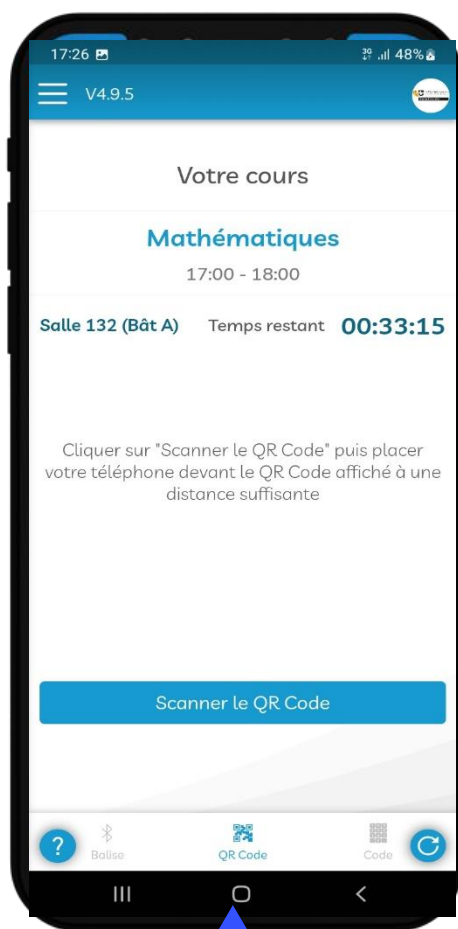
17:26 48%

V4.9.5

Votre cours

Mathématiques

17:00 - 18:00

Salle 132 (Bât A)

Temps restant

00:33:15

Cliquer sur "Scanner le QR Code" puis placer votre téléphone devant le QR Code affiché à une distance suffisante

Scanner le QR Code

?

Balise

QR Code

Code